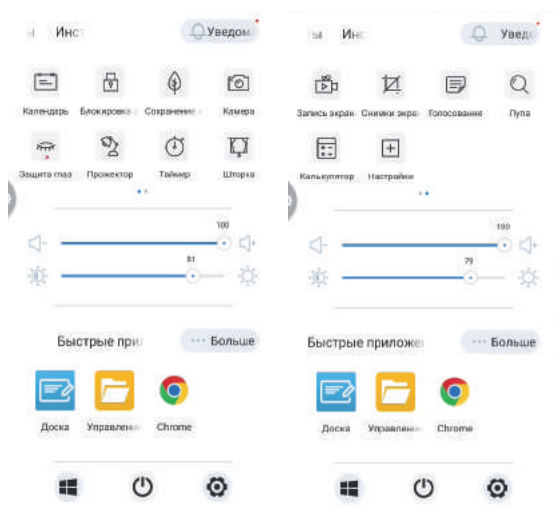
ы Инс Уведом

Календарь Блокировка Сохранение Камера
Защита глаз Проектор Таймер Шторка

100
81

Быстрые при ··· Больше

Доска Управлен Chrome

ы Инс Уведо

Запись экран Снимки экра Голосования Лупа
Калькулятор Настройки

100
79

Быстрые приложе ··· Больше

Доска Управлен Chrome